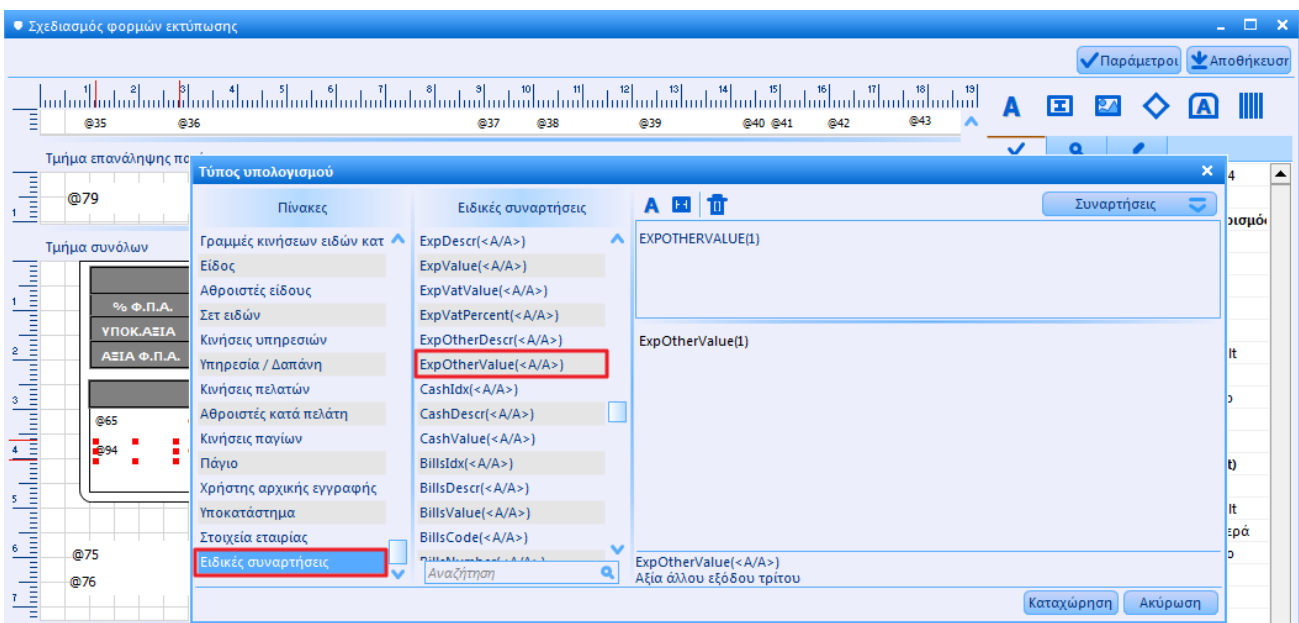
Σχεδιασμός φορμών εκτύπωσης

Παράμετροι
Αποθήκευση

1 2 3 4 5 6 7 8 9 10 11 12 13 14 15 16 17 18 19
@35 @36 @37 @38 @39 @40 @41 @42 @43

Τμήμα επανάληψης πε
@79
Τμήμα συνόλων
% Φ.Π.Α.
ΥΠΟΚ.ΑΞΙΑ
ΑΞΙΑ Φ.Π.Α.
@65
@94
@75
@76

Τύπος υπολογισμού

Πίνακες
Γραμμές κινήσεων ειδών κατ
Είδος
Αθροιστές είδους
Σετ ειδών
Κινήσεις υπηρεσιών
Υπηρεσία / Δαπάνη
Κινήσεις πελατών
Αθροιστές κατά πελάτη
Κινήσεις παγίων
Πάγιο
Χρήστης αρχικής εγγραφής
Υποκατάστημα
Στοιχεία εταιρίας
Ειδικές συναρτήσεις

Ειδικές συναρτήσεις
ExpDescr(<A/A>)
ExpValue(<A/A>)
ExpVatValue(<A/A>)
ExpVatPercent(<A/A>)
ExpOtherDescr(<A/A>)
ExpOtherValue(<A/A>)
CashIdx(<A/A>)
CashDescr(<A/A>)
CashValue(<A/A>)
BillsIdx(<A/A>)
BillsDescr(<A/A>)
BillsValue(<A/A>)
BillsCode(<A/A>)
Αναζήτηση

Συναρτήσεις
EXPOTHERVALUE(1)
ExpOtherValue(1)
ExpOtherValue(<A/A>)
Αξία άλλου εξόδου τρίτου

Καταχώρηση
Ακύρωση

4
ισμό
lt
)
lt
ερά